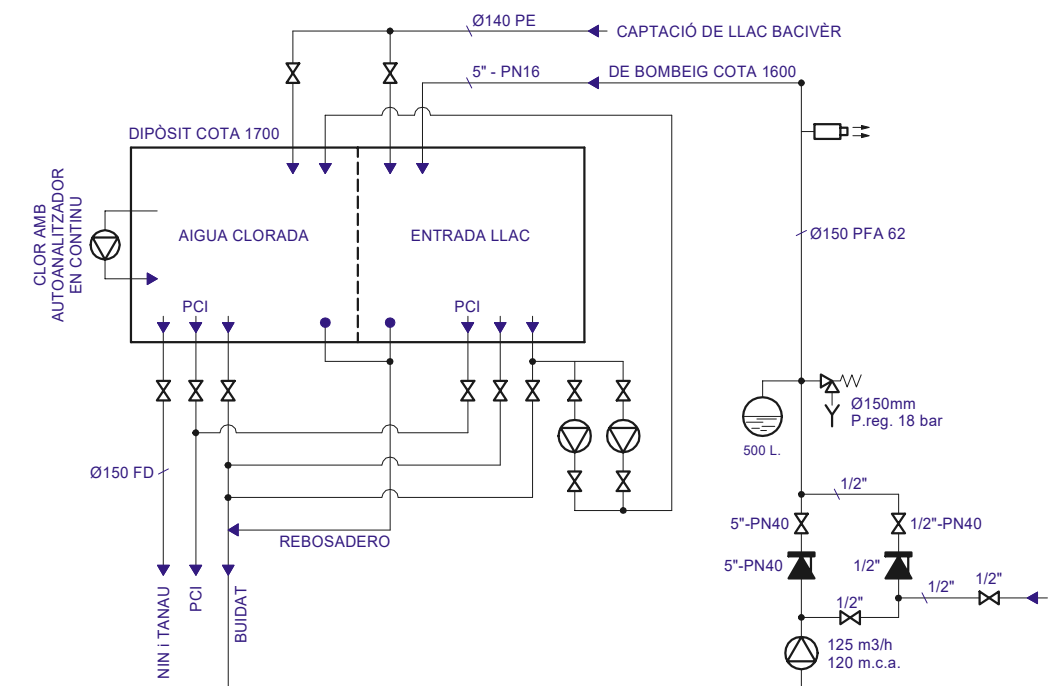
Ø140 PE
CAPTACIÓ DE LLAC BACIVÈR
5" - PN16
DE BOMBEIG COTA 1600
DIPÒSIT COTA 1700
CLOR AMB AUTOANALITZADOR EN CONTINU
AIGUA CLORADA
ENTRADA LLAC
Ø150 PFA 62
PCI
PCI
Ø150mm
P.reg. 18 bar
500 L.
Ø150 FD
REBOSADERO
1/2"
5"-PN40
1/2"-PN40
5"-PN40
1/2"
1/2"
1/2"
1/2"
NIN i TANAU
PCI
BUIDAT
125 m3/h
120 m.c.a.